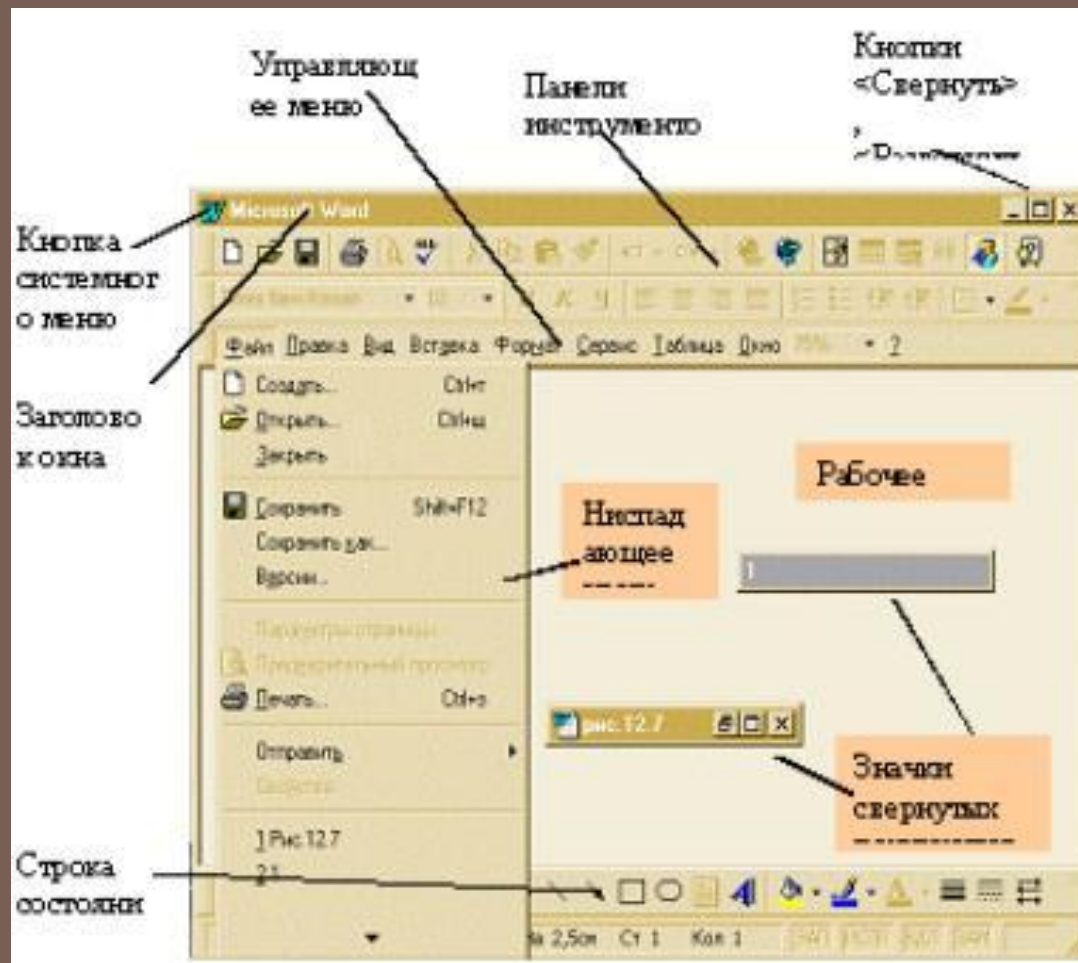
Управляющ ее меню

Панели инструменто

Кнопки <Свернуть> , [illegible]

Кнопка системног о меню

Заголово к окна

Microsoft Word

Файл Правка Вид Вставка Формат Сервис Таблица Окно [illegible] ?

Создать... Ctrl+N
Открыть... Ctrl+O
Закрыть
Сохранить Shift+F12
Сохранить как...
Версии...
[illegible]
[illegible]
Печать... Ctrl+P
Отправить
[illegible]
1 Рис 12.7
2 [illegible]

Рабочее

Ниспад ающее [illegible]

рис 12.7

Значки свернутых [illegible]

Строка состояни

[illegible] 2,5см Ст 1 Кол 1